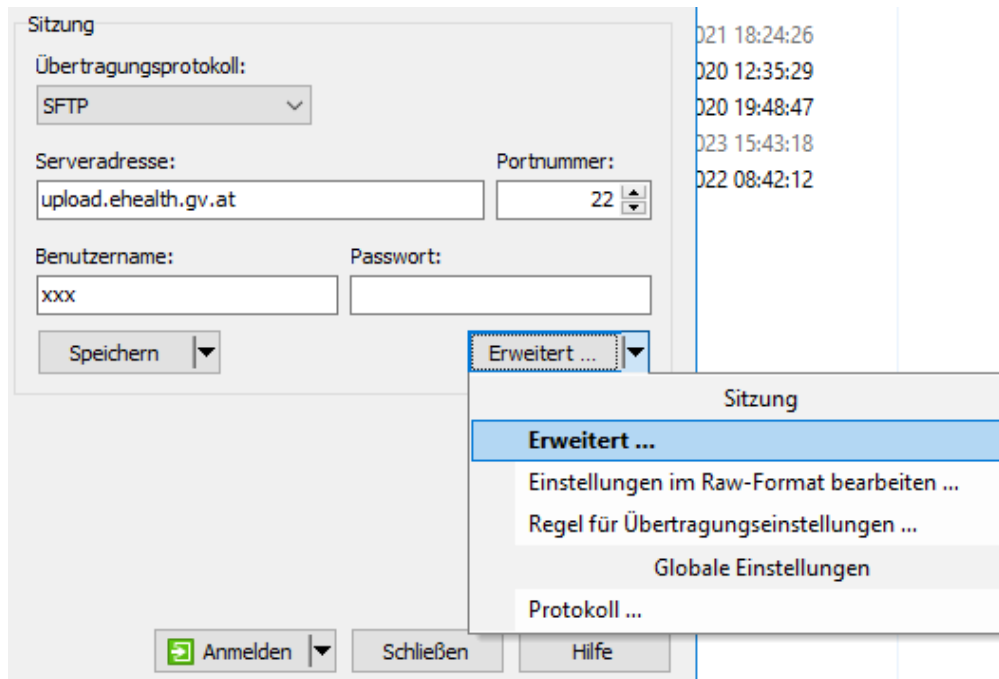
Sitzung

Übertragungsprotokoll:

SFTP

Serveradresse:

upload.ehealth.gv.at

Portnummer:

22

Benutzername:

xxx

Passwort:

Speichern

Erweitert ...

021 18:24:26
020 12:35:29
020 19:48:47
023 15:43:18
022 08:42:12

Sitzung

Erweitert ...

Einstellungen im Raw-Format bearbeiten ...

Regel für Übertragungseinstellungen ...

Globale Einstellungen

Protokoll ...

Anmelden

Schließen

Hilfe